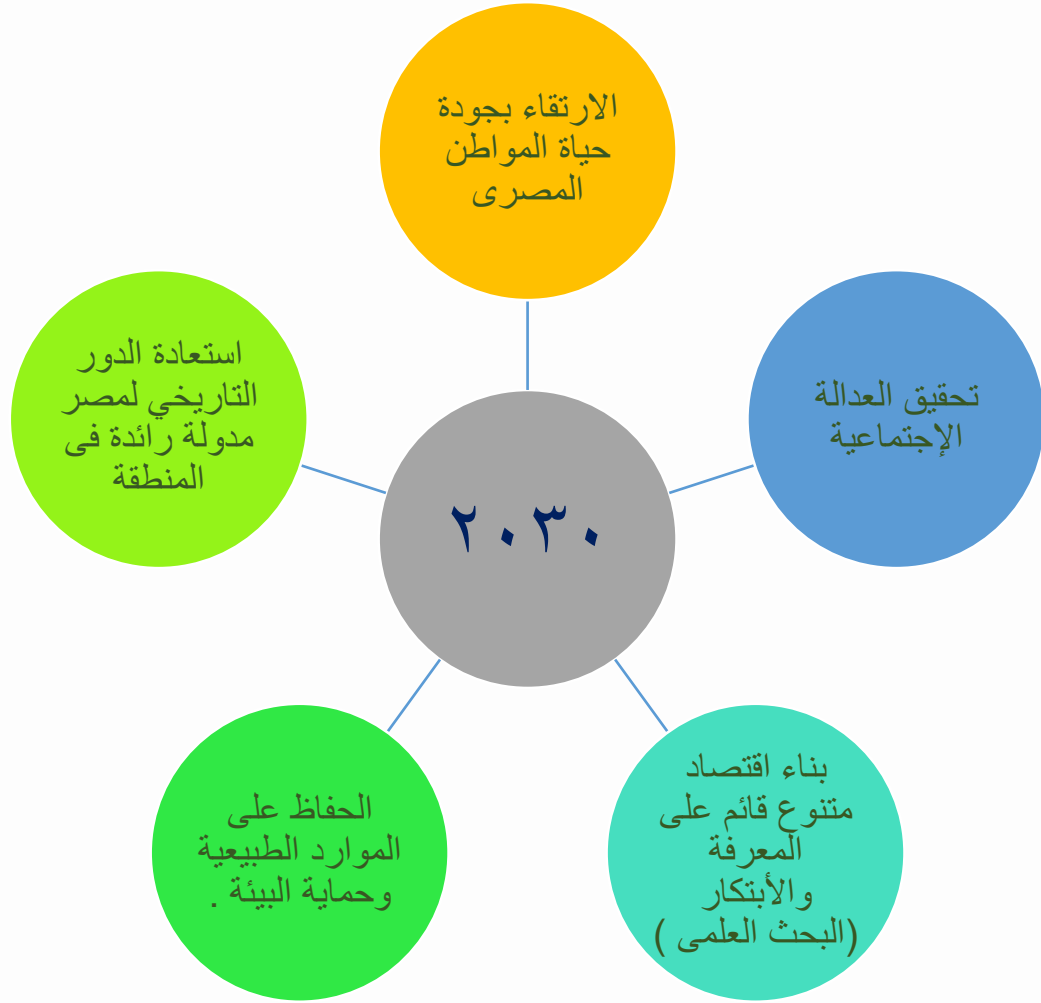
الارتقاء بجودة حياة المواطن المصرى

استعادة الدور التاريخي لمصر مدولة رائدة فى المنطقة

٢٠٣٠

تحقيق العدالة الإجتماعية

الحفاظ على الموارد الطبيعية وحماية البيئة .

بناء اقتصاد متنوع قائم على المعرفة والأبتكار (البحث العلمى )